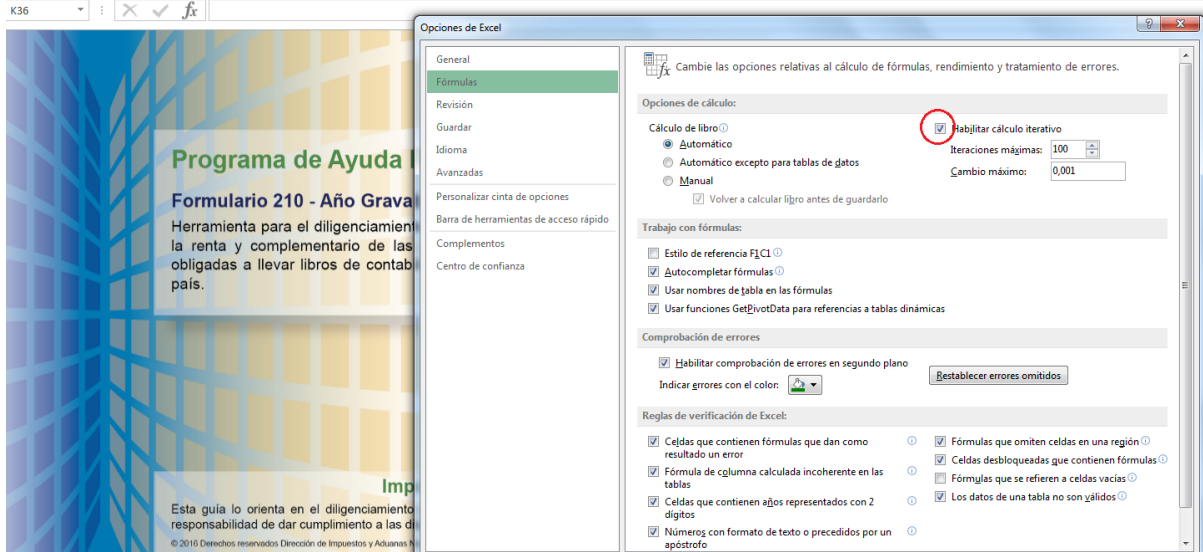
K36

$f_x$

Programa de Ayuda I

Formulario 210 - Año Grava

Herramienta para el diligenciamient la renta y complementario de las obligadas a llevar libros de contab país.

Imp

Esta guía lo orienta en el diligenciamient responsabilidad de dar cumplimiento a las di

© 2016 Derechos reservados Dirección de Impuestos y Aduanas N

Opciones de Excel

General
Fórmulas
Revisión
Guardar
Idioma
Avanzadas
Personalizar cinta de opciones
Barra de herramientas de acceso rápido
Complementos
Centro de confianza

Cambie las opciones relativas al cálculo de fórmulas, rendimiento y tratamiento de errores.

Opciones de cálculo:

Cálculo de libro
Automático
Automático excepto para tablas de datos
Manual
Volver a calcular libro antes de guardarlo

Habilitar cálculo iterativo
Iteraciones máximas: 100
Cambio máximo: 0,001

Trabajo con fórmulas:

Estilo de referencia F1C1
Autocompletar fórmulas
Usar nombres de tabla en las fórmulas
Usar funciones GetPivotData para referencias a tablas dinámicas

Comprobación de errores

Habilitar comprobación de errores en segundo plano
Indicar errores con el color:
Restablecer errores omitidos

Reglas de verificación de Excel:

Celdas que contienen fórmulas que dan como resultado un error
Fórmula de columna calculada incoherente en las tablas
Celdas que contienen años representados con 2 dígitos
Números con formato de texto o precedidos por un apóstrofo
Fórmulas que omiten celdas en una región
Celdas desbloqueadas que contienen fórmulas
Fórmulas que se refieren a celdas vacías
Los datos de una tabla no son válidos